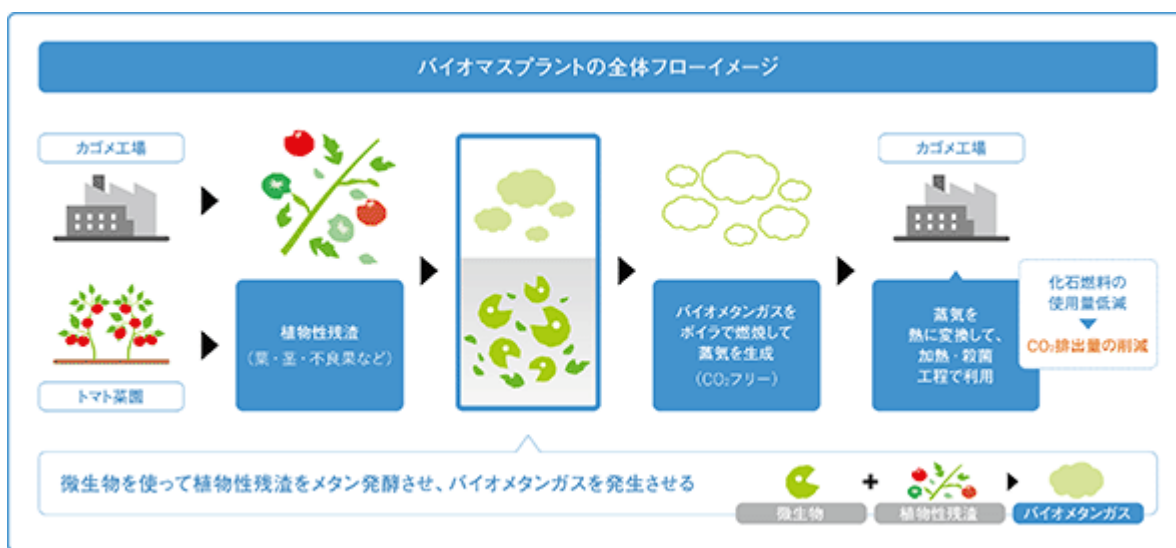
バイオマスプラントの全体フローイメージ

カゴメ工場

トマト菜園

植物性残渣
（葉・茎・不良果など）

バイオメタンガスを
ボイラで燃焼して
蒸気を生成
（$CO_2$フリー）

カゴメ工場

蒸気を
熱に変換して、
加熱・殺菌
工程で利用

化石燃料の
使用量低減

$CO_2$排出量の削減

微生物を使って植物性残渣をメタン発酵させ、バイオメタンガスを発生させる

微生物

植物性残渣

バイオメタンガス